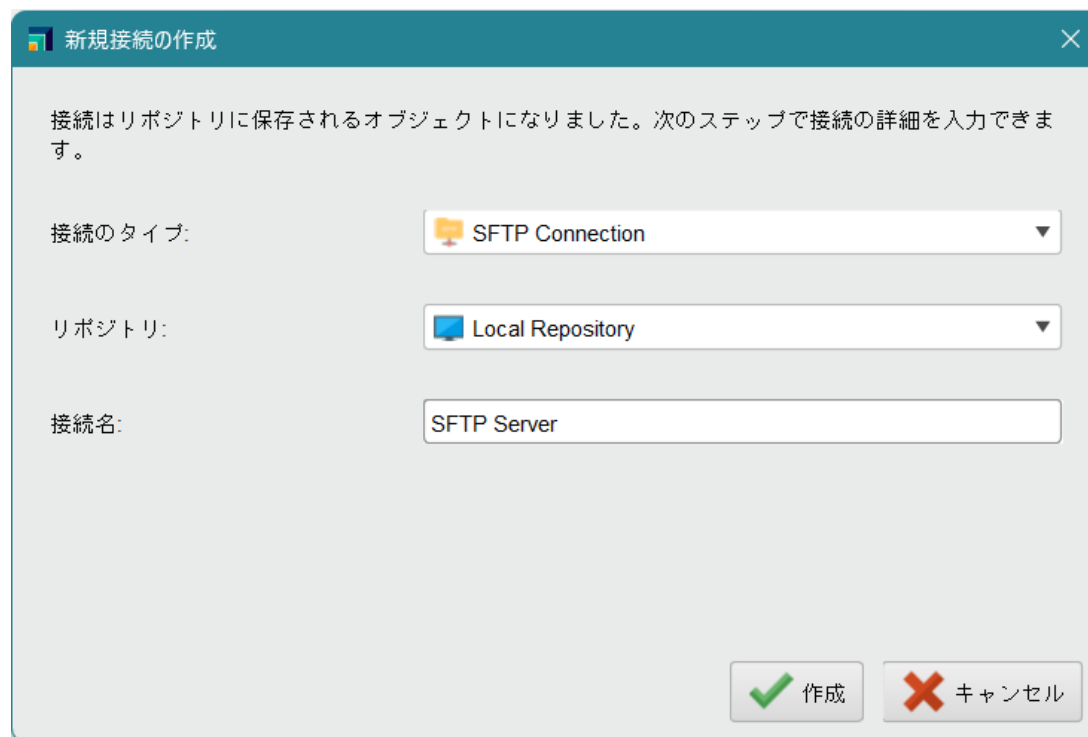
新規接続の作成

接続はリポジトリに保存されるオブジェクトになりました。次のステップで接続の詳細を入力できます。

接続のタイプ:
SFTP Connection

リポジトリ:
Local Repository

接続名:
SFTP Server

作成
キャンセル